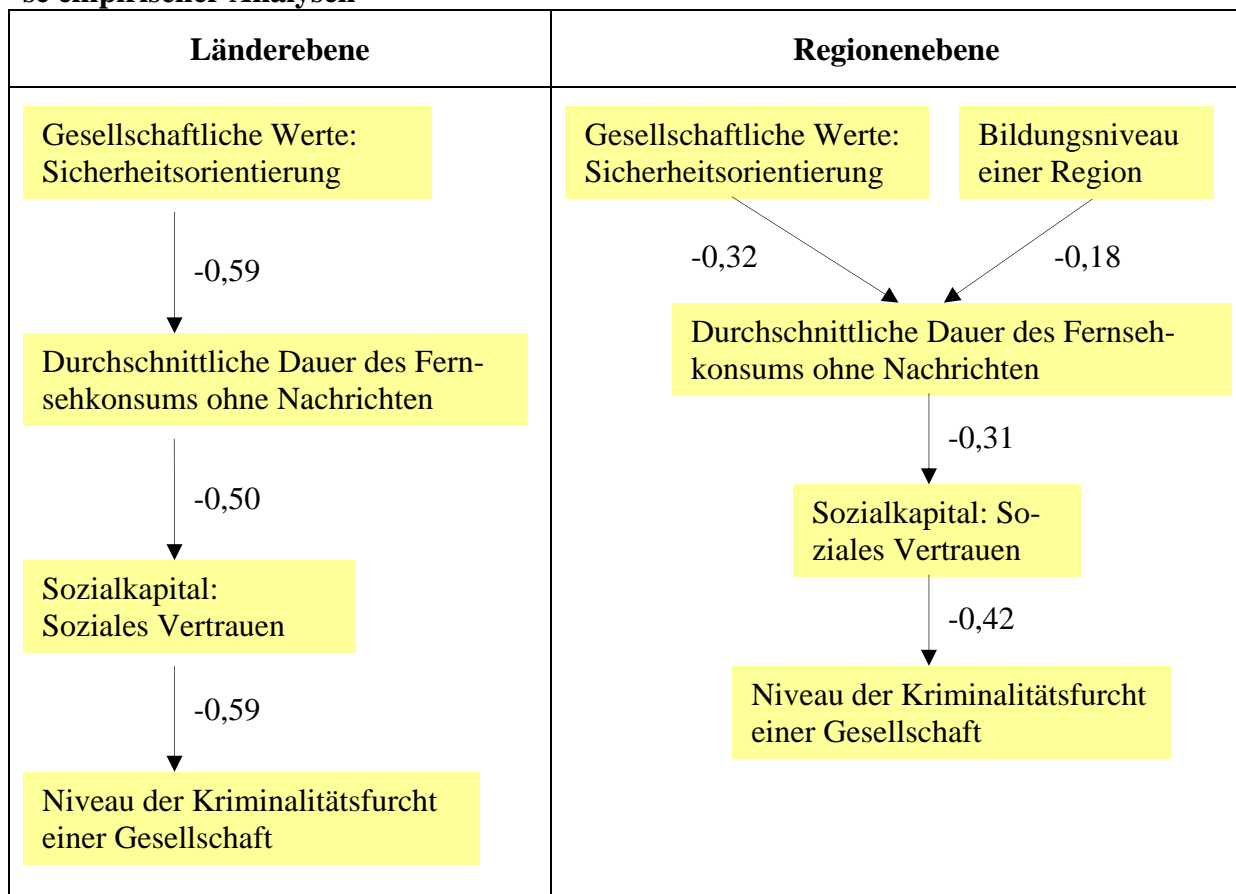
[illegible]

| Länderebene | Regionenebene |
|---|---|
| Gesellschaftliche Werte: Sicherheitsorientierung<br>-0,59<br>Durchschnittliche Dauer des Fernsehkonsums ohne Nachrichten<br>-0,50<br>Sozialkapital: Soziales Vertrauen<br>-0,59<br>Niveau der Kriminalitätsfurcht einer Gesellschaft | Gesellschaftliche Werte: Sicherheitsorientierung<br>Bildungsniveau einer Region<br>-0,32<br>-0,18<br>Durchschnittliche Dauer des Fernsehkonsums ohne Nachrichten<br>-0,31<br>Sozialkapital: Soziales Vertrauen<br>-0,42<br>Niveau der Kriminalitätsfurcht einer Gesellschaft |